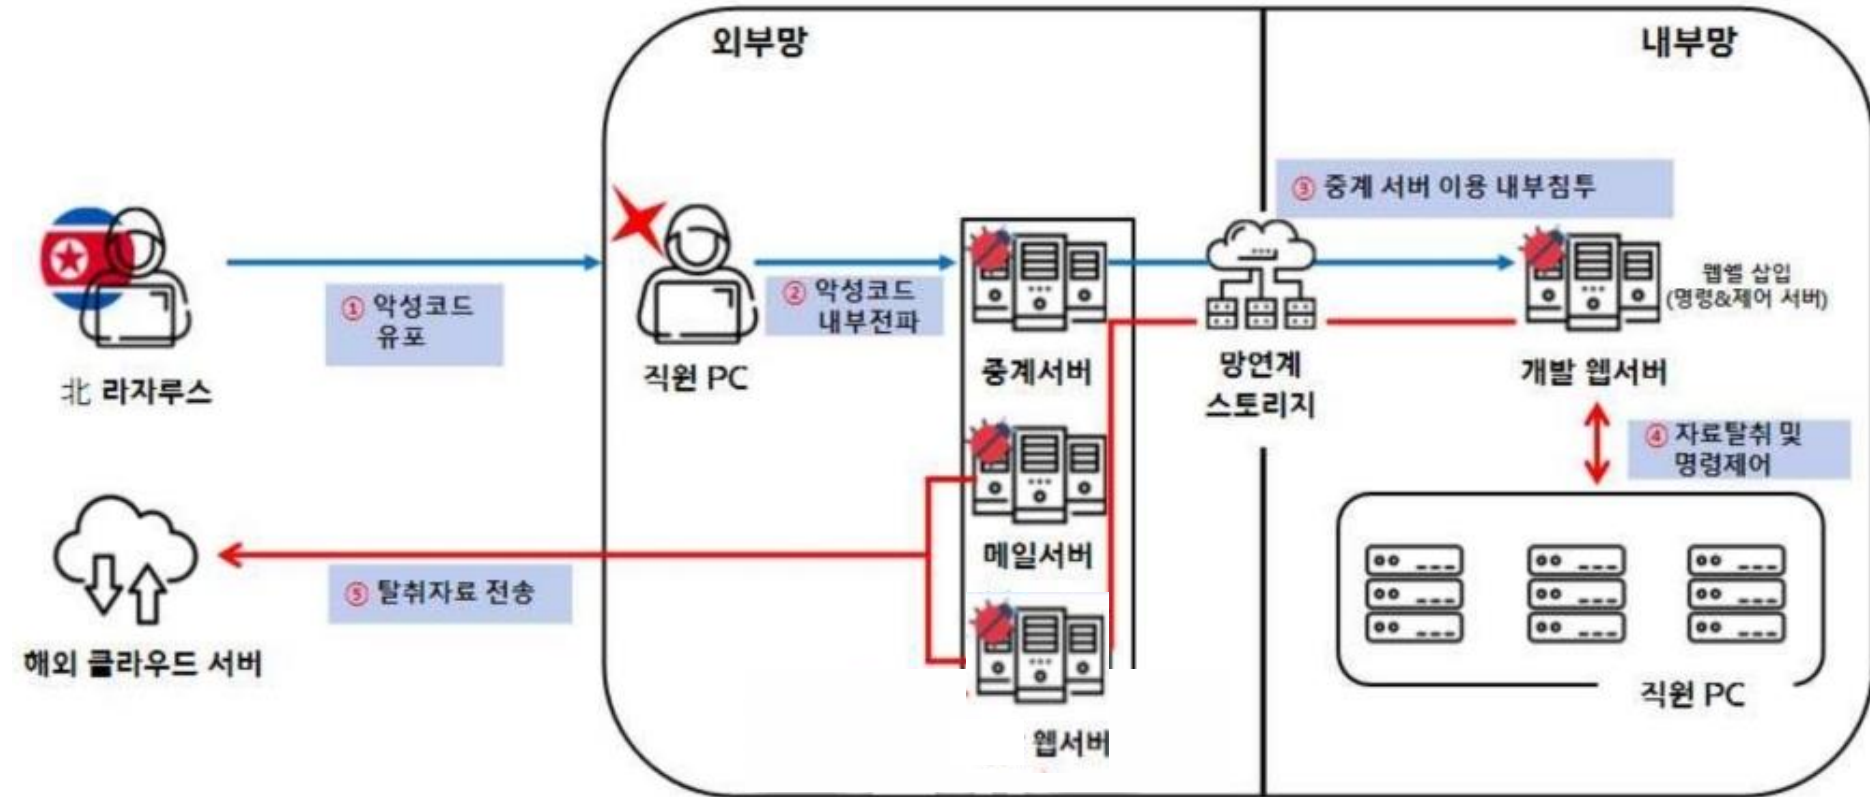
외부망

내부망

北 라자루스

① 악성코드 유포

직원 PC

② 악성코드 내부전파

중계서버

메일서버

웹서버

망연계 스토리지

③ 중계 서버 이용 내부침투

웹쉘 삽입 (명령&제어 서버)

개발 웹서버

④ 자료탈취 및 명령제어

직원 PC

⑤ 탈취자료 전송

해외 클라우드 서버